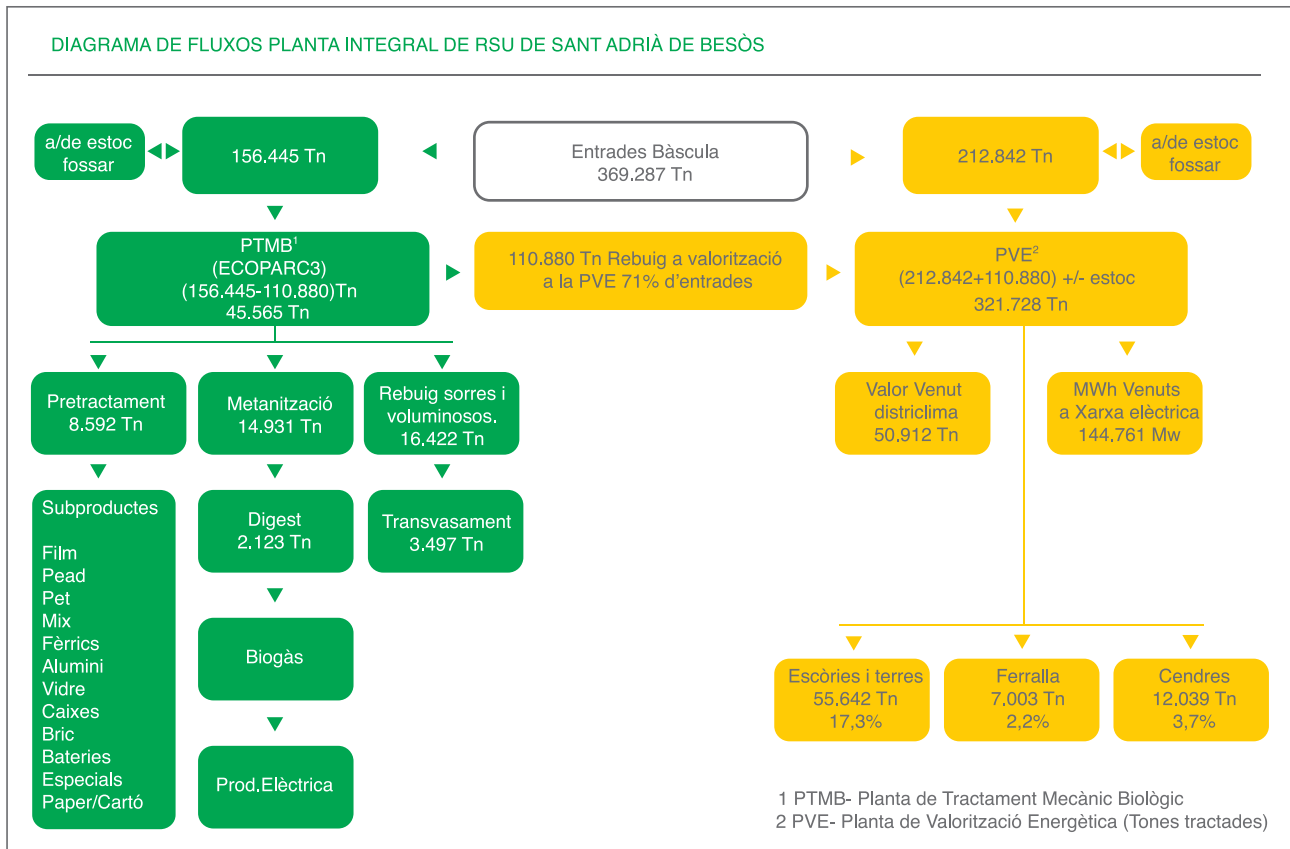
DIAGRAMA DE FLUXOS PLANTA INTEGRAL DE RSU DE SANT ADRIÀ DE BESÒS

a/de estoc fossar

156.445 Tn

Entrades Bàscula
369.287 Tn

212.842 Tn

a/de estoc fossar

PTMB$^1$
(ECOPARC3)
(156.445-110.880)Tn
45.565 Tn

110.880 Tn Rebuig a valorització a la PVE 71% d'entrades

PVE$^2$
(212.842+110.880) +/- estoc
321.728 Tn

Pretractament
8.592 Tn

Metanització
14.931 Tn

Rebuig sorres i voluminosos.
16.422 Tn

Valor Venut districlima
50.912 Tn

MWh Venuts a Xarxa elèctrica
144.761 Mw

Subproductes

Film
Pead
Pet
Mix
Fèrrics
Alumini
Vidre
Caixes
Bric
Bateries
Especials
Paper/Cartó

Digest
2.123 Tn

Transvasament
3.497 Tn

Biogàs

Prod.Elèctrica

Escòries i terres
55.642 Tn
17,3%

Ferralla
7.003 Tn
2,2%

Cendres
12.039 Tn
3,7%

1 PTMB- Planta de Tractament Mecànic Biològic
2 PVE- Planta de Valorització Energètica (Tones tractades)